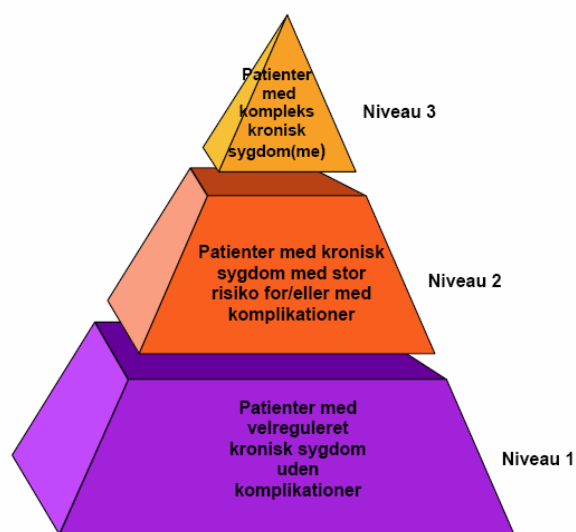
Patienter med kompleks kronisk sygdom(me)

Niveau 3

Patienter med kronisk sygdom med stor risiko for/eller med komplikationer

Niveau 2

Patienter med velreguleret kronisk sygdom uden komplikationer

Niveau 1